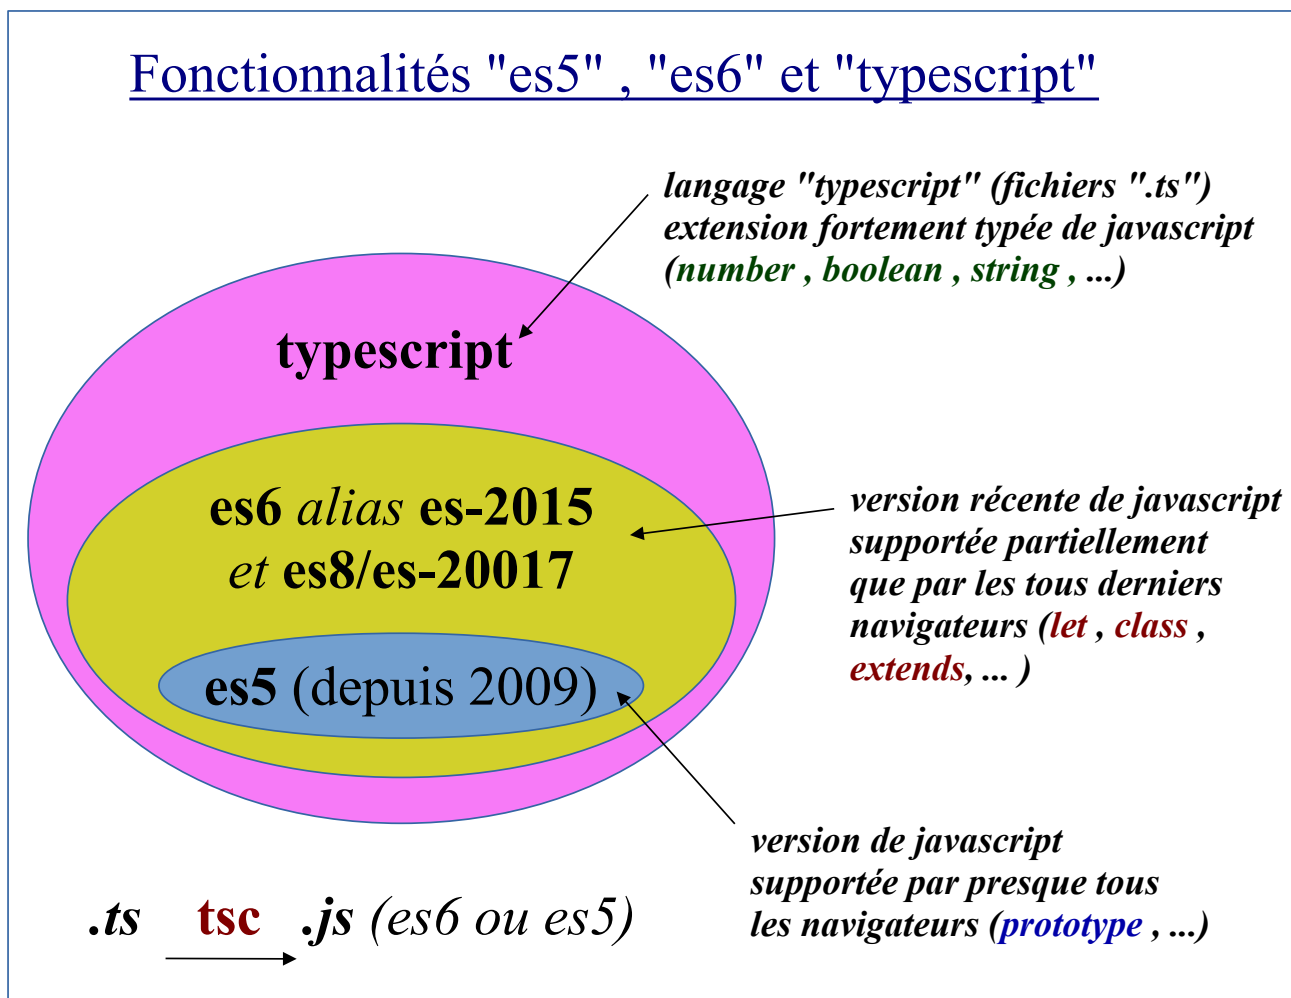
Fonctionnalités "es5" , "es6" et "typescript"

langage "typescript" (fichiers ".ts") extension fortement typée de javascript (number , boolean , string , ...)

typescript

es6 alias es-2015 et es8/es-20017

es5 (depuis 2009)

version récente de javascript supportée partiellement que par les tous derniers navigateurs (let , class , extends, ... )

version de javascript supportée par presque tous les navigateurs (prototype , ...)

.ts tsc .js (es6 ou es5)